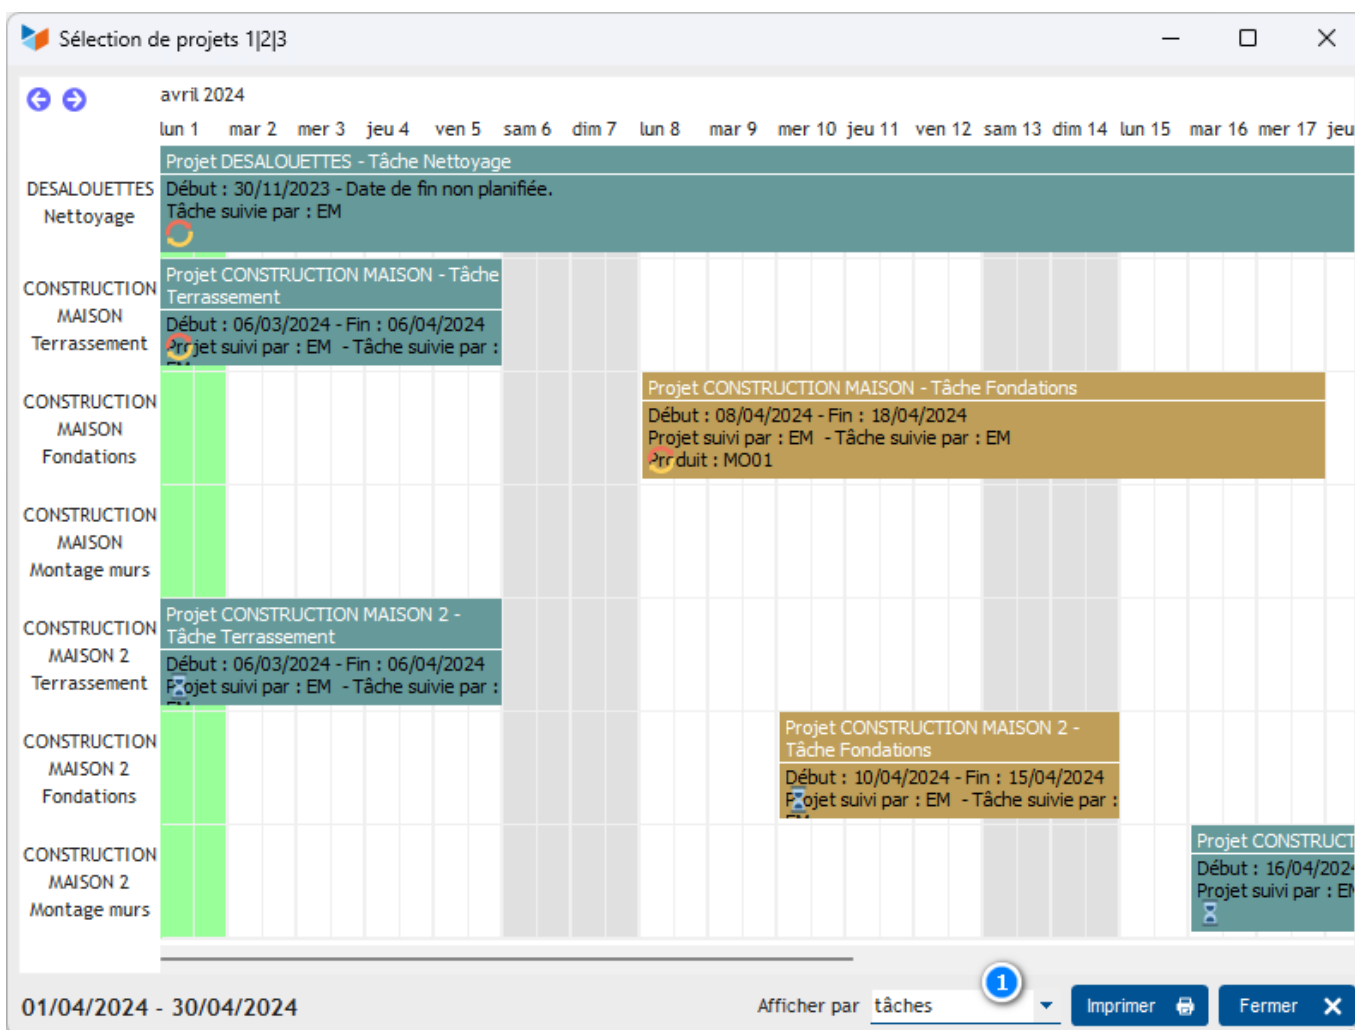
Sélection de projets 1|2|3

avril 2024

lun 1 mar 2 mer 3 jeu 4 ven 5 sam 6 dim 7 lun 8 mar 9 mer 10 jeu 11 ven 12 sam 13 dim 14 lun 15 mar 16 mer 17 jeu

DESALOUETTES Nettoyage

Projet DESALOUETTES - Tâche Nettoyage
Début : 30/11/2023 - Date de fin non planifiée.
Tâche suivie par : EM

CONSTRUCTION MAISON Terrassement

Projet CONSTRUCTION MAISON - Tâche Terrassement
Début : 06/03/2024 - Fin : 06/04/2024
Projet suivi par : EM - Tâche suivie par :

CONSTRUCTION MAISON Fondations

Projet CONSTRUCTION MAISON - Tâche Fondations
Début : 08/04/2024 - Fin : 18/04/2024
Projet suivi par : EM - Tâche suivie par : EM
Produit : MO01

CONSTRUCTION MAISON Montage murs

CONSTRUCTION MAISON 2 Terrassement

Projet CONSTRUCTION MAISON 2 - Tâche Terrassement
Début : 06/03/2024 - Fin : 06/04/2024
Projet suivi par : EM - Tâche suivie par :

CONSTRUCTION MAISON 2 Fondations

Projet CONSTRUCTION MAISON 2 - Tâche Fondations
Début : 10/04/2024 - Fin : 15/04/2024
Projet suivi par : EM - Tâche suivie par :

CONSTRUCTION MAISON 2 Montage murs

Projet CONSTRUCT
Début : 16/04/202
Projet suivi par : E

01/04/2024 - 30/04/2024

1

Afficher par tâches

Imprimer

Fermer